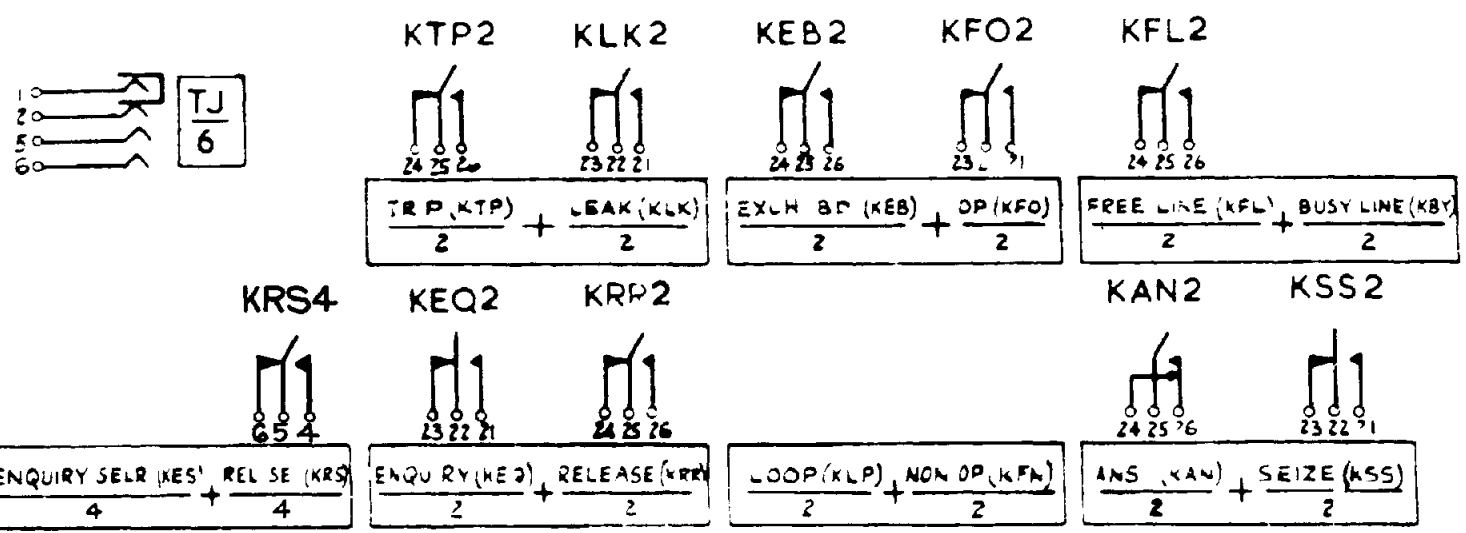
1
2
5
6

TJ
6

KTP2 KLK2 KEB2 KFO2 KFL2

24 25 26
23 22 21
24 23 26
23 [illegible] 21
24 25 26

$\frac{\text{TRIP (KTP)}}{2} + \frac{\text{LEAK (KLK)}}{2}$

$\frac{\text{EXCH BP (KEB)}}{2} + \frac{\text{OP (KFO)}}{2}$

$\frac{\text{FREE LINE (KFL)}}{2} + \frac{\text{BUSY LINE (KBY)}}{2}$

KRS4 KEQ2 KRR2 KAN2 KSS2

6 5 4
23 22 21
24 25 26
24 25 26
23 22 21

$\frac{\text{ENQUIRY SELR (KES)}}{4} + \frac{\text{RELSE (KRS)}}{4}$

$\frac{\text{ENQURY (KEQ)}}{2} + \frac{\text{RELEASE (KRR)}}{2}$

$\frac{\text{LOOP (KLP)}}{2} + \frac{\text{NON OP (KFN)}}{2}$

$\frac{\text{ANS (KAN)}}{2} + \frac{\text{SEIZE (KSS)}}{2}$